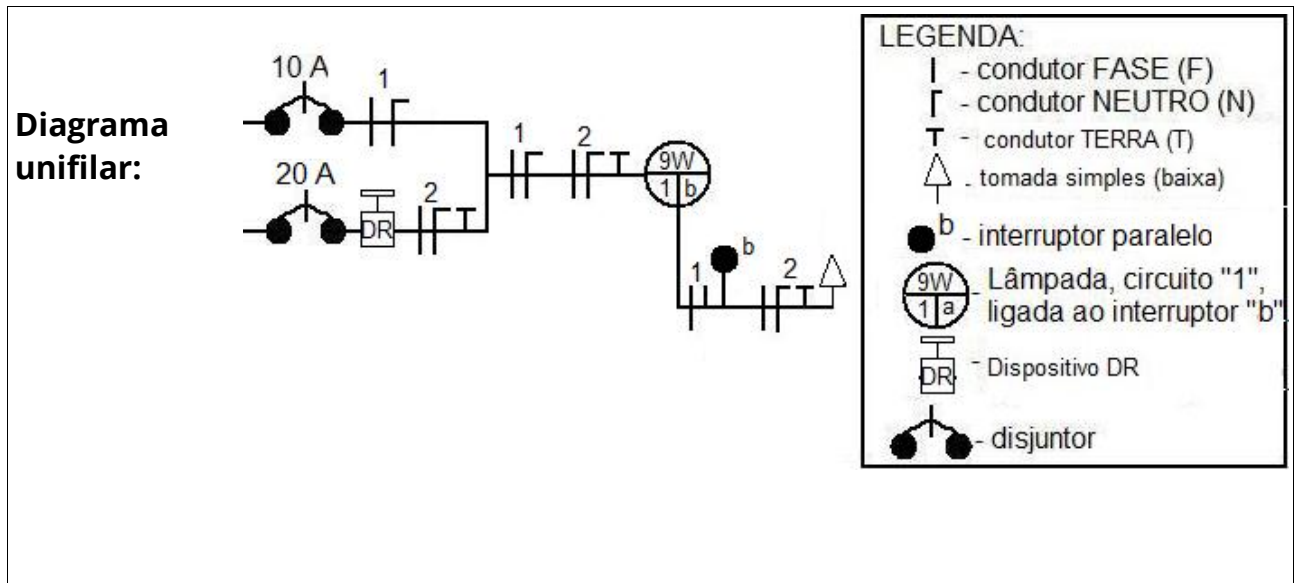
Diagrama unifilar:

10 A
1
20 A
DR
2
1
2
9W
1 b
b
1
2

LEGENDA:
- condutor FASE (F)
- condutor NEUTRO (N)
- condutor TERRA (T)
- tomada simples (baixa)
b - interruptor paralelo
9W 1 a - Lâmpada, circuito "1", ligada ao interruptor "b".
DR - Dispositivo DR
- disjuntor